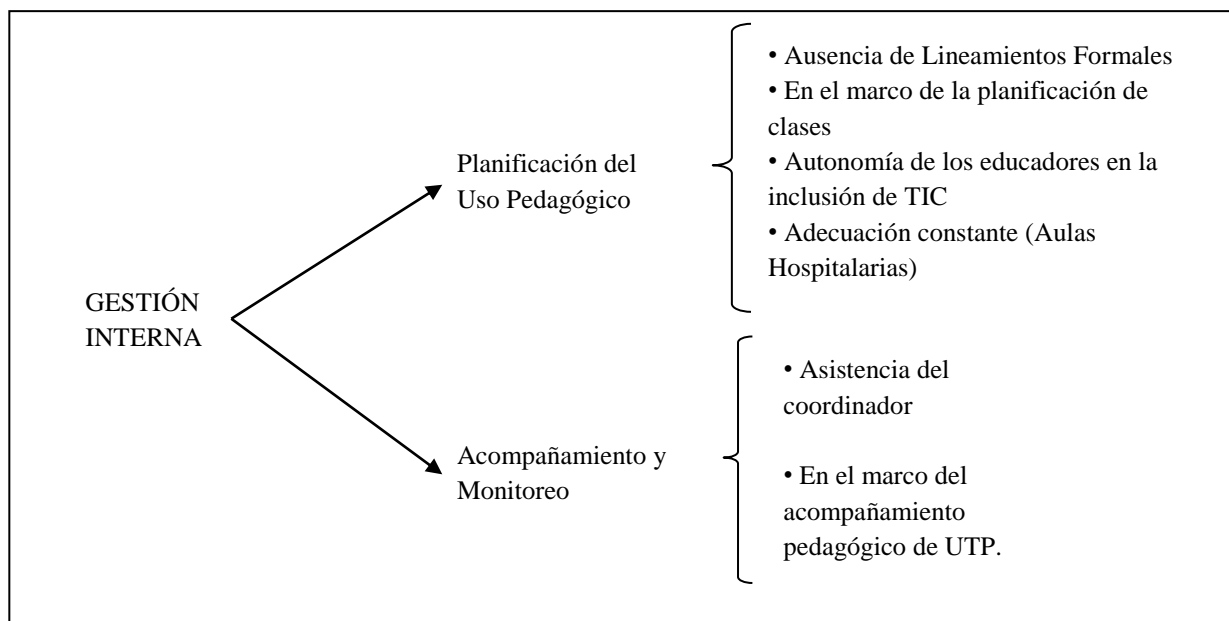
GESTIÓN INTERNA

Planificación del Uso Pedagógico

• Ausencia de Lineamientos Formales
• En el marco de la planificación de clases
• Autonomía de los educadores en la inclusión de TIC
• Adecuación constante (Aulas Hospitalarias)

Acompañamiento y Monitoreo

• Asistencia del coordinador

• En el marco del acompañamiento pedagógico de UTP.